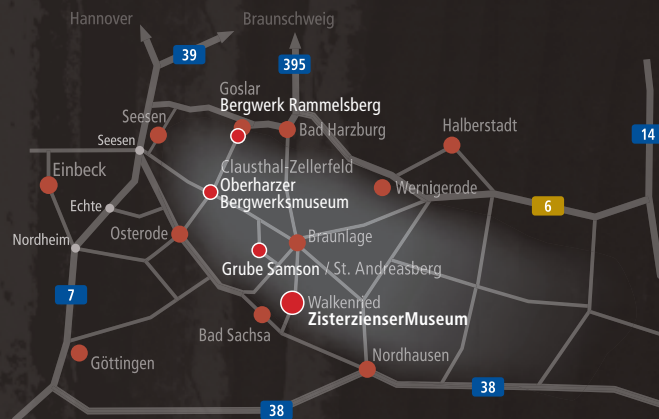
Hannover
Braunschweig
39
395
Goslar
Bergwerk Rammelsberg
Seesen
Seesen
Bad Harzburg
Halberstadt
14
Einbeck
Clausthal-Zellerfeld
Oberharzer Bergwerksmuseum
Wernigerode
Echte
6
Nordheim
Osterode
Braunlage
Grube Samson / St. Andreasberg
7
Walkenried
ZisterzienserMuseum
Bad Sachsa
Göttingen
Nordhausen
38
38